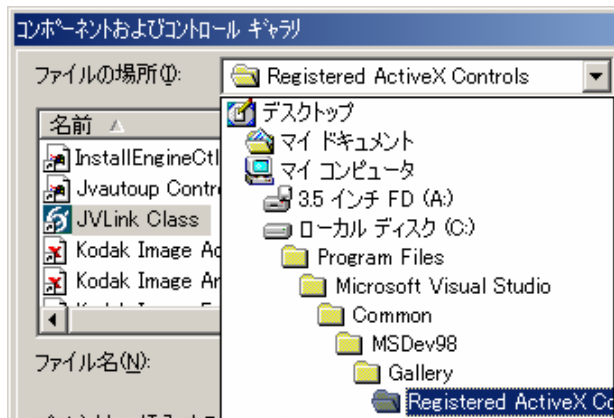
コンポーネントおよびコントロール ギャラリ

ファイルの場所(I): Registered ActiveX Controls

名前

InstallEngineCtl

Jvautoup Contr

JVLink Class

Kodak Image A

Kodak Image A

ファイル名(N):

デスクトップ

マイ ドキュメント

マイ コンピュータ

3.5 インチ FD (A:)

ローカル ディスク (C:)

Program Files

Microsoft Visual Studio

Common

MSDev98

Gallery

Registered ActiveX C